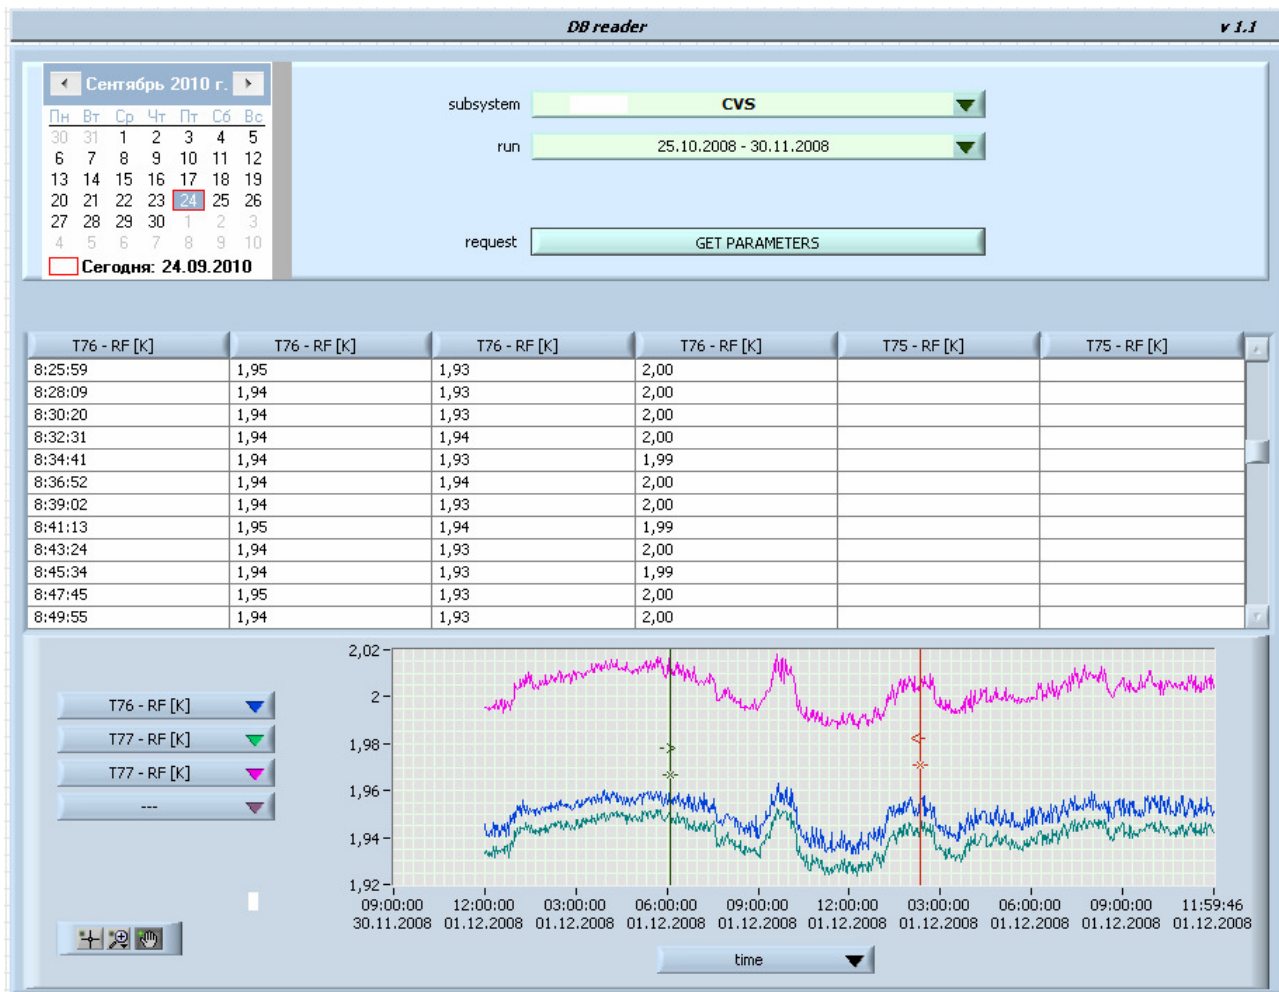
DB reader

v 1.1

Сентябрь 2010 г.

| Пн | Вт | Ср | Чт | Пт | Сб | Вс |
|---|---|---|---|---|---|---|
| 30 | 31 | 1 | 2 | 3 | 4 | 5 |
| 6 | 7 | 8 | 9 | 10 | 11 | 12 |
| 13 | 14 | 15 | 16 | 17 | 18 | 19 |
| 20 | 21 | 22 | 23 | 24 | 25 | 26 |
| 27 | 28 | 29 | 30 | 1 | 2 | 3 |
| 4 | 5 | 6 | 7 | 8 | 9 | 10 |

Сегодня: 24.09.2010

subsystem CVS

run 25.10.2008 - 30.11.2008

request GET PARAMETERS

| T76 - RF [K] | T76 - RF [K] | T76 - RF [K] | T76 - RF [K] | T75 - RF [K] | T75 - RF [K] |
|---|---|---|---|---|---|
| 8:25:59 | 1,95 | 1,93 | 2,00 | | |
| 8:28:09 | 1,94 | 1,93 | 2,00 | | |
| 8:30:20 | 1,94 | 1,93 | 2,00 | | |
| 8:32:31 | 1,94 | 1,94 | 2,00 | | |
| 8:34:41 | 1,94 | 1,93 | 1,99 | | |
| 8:36:52 | 1,94 | 1,94 | 2,00 | | |
| 8:39:02 | 1,94 | 1,93 | 2,00 | | |
| 8:41:13 | 1,95 | 1,94 | 1,99 | | |
| 8:43:24 | 1,94 | 1,93 | 2,00 | | |
| 8:45:34 | 1,94 | 1,93 | 1,99 | | |
| 8:47:45 | 1,95 | 1,93 | 2,00 | | |
| 8:49:55 | 1,94 | 1,93 | 2,00 | | |

T76 - RF [K]
T77 - RF [K]
T77 - RF [K]
---

2,02
2
1,98
1,96
1,94
1,92

09:00:00 30.11.2008
12:00:00 01.12.2008
03:00:00 01.12.2008
06:00:00 01.12.2008
09:00:00 01.12.2008
12:00:00 01.12.2008
03:00:00 01.12.2008
06:00:00 01.12.2008
09:00:00 01.12.2008
11:59:46 01.12.2008

time